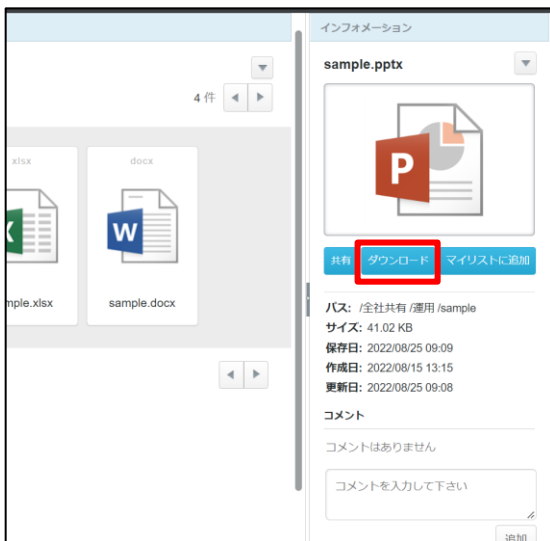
4 件

xlsx

mple.xlsx

docx

sample.docx

インフォメーション

sample.pptx

共有 ダウンロード マイリストに追加

パス: /全社共有 /運用 /sample
サイズ: 41.02 KB
保存日: 2022/08/25 09:09
作成日: 2022/08/15 13:15
更新日: 2022/08/25 09:08

コメント

コメントはありません

コメントを入力して下さい

追加